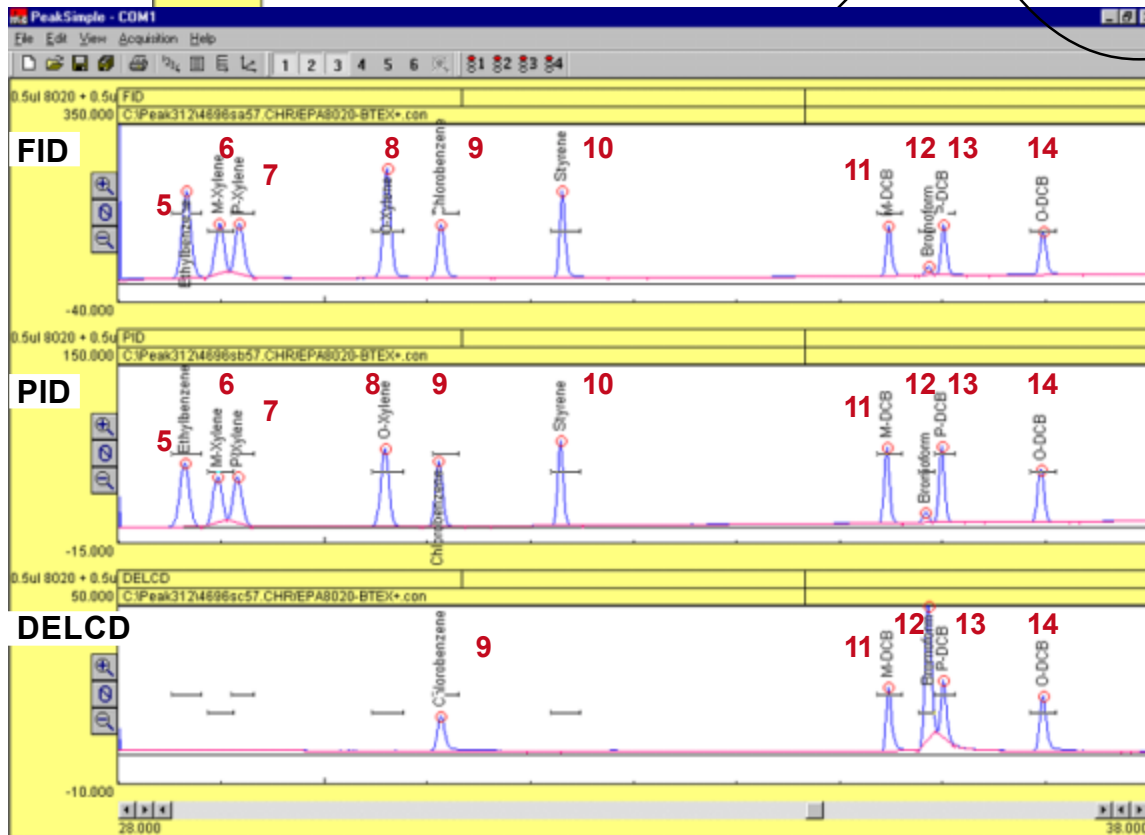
PeakSimple - COM1

File Edit View Acquisition Help

1 2 3 4 5 6 1 2 3 4

0.5ul 8020 + 0.5u FID
350.000 C:\Peak312\4696sa57.CHR/EPA8020-BTEX+.con

FID

5 6 7 8 9 10 11 12 13 14

Ethylbenzene M-Xylene P-Xylene O-Xylene Chlorobenzene Styrene M-DCB Bromoform P-DCB O-DCB

-40.000

0.5ul 8020 + 0.5u PID
150.000 C:\Peak312\4696sb57.CHR/EPA8020-BTEX+.con

PID

5 6 7 8 9 10 11 12 13 14

Ethylbenzene M-Xylene P-Xylene O-Xylene Chlorobenzene Styrene M-DCB Bromoform P-DCB O-DCB

-15.000

0.5ul 8020 + 0.5u DELCD
50.000 C:\Peak312\4696sc57.CHR/EPA8020-BTEX+.con

DELCD

9 11 12 13 14

Chlorobenzene M-DCB Bromoform P-DCB O-DCB

-10.000

28.000 38.000